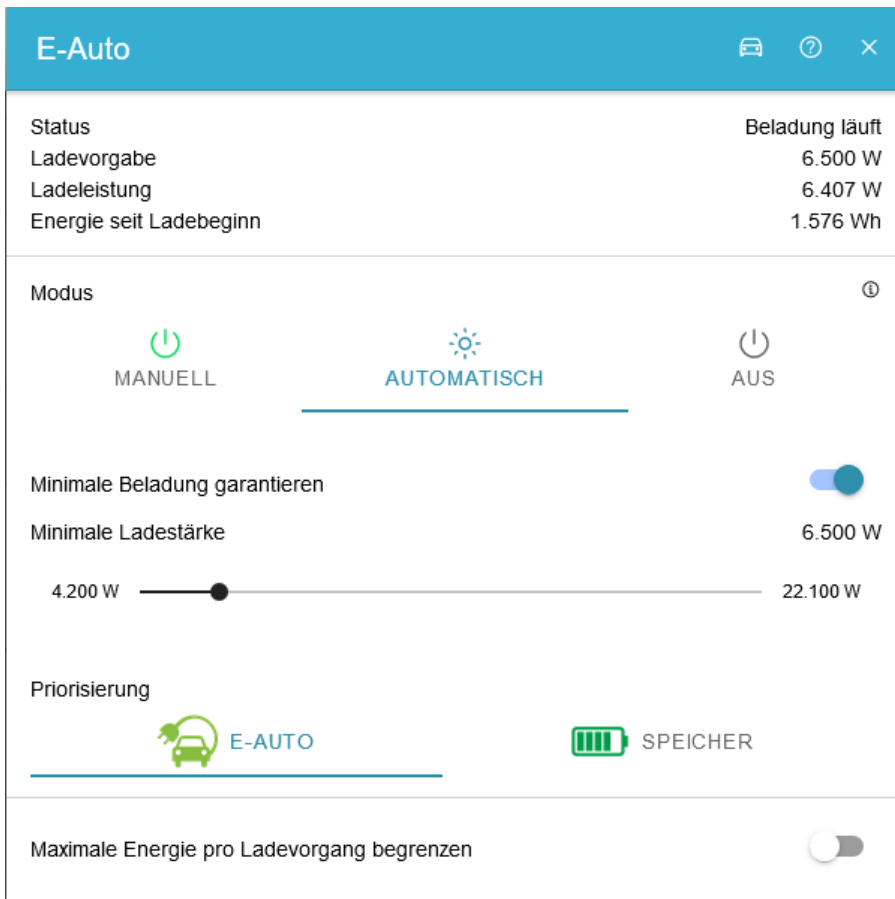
E-Auto

Status Beladung läuft
Ladevorgabe 6.500 W
Ladeleistung 6.407 W
Energie seit Ladebeginn 1.576 Wh

Modus

MANUELL
AUTOMATISCH
AUS

Minimale Beladung garantieren

Minimale Ladestärke 6.500 W

4.200 W
22.100 W

Priorisierung

E-AUTO
SPEICHER

Maximale Energie pro Ladevorgang begrenzen